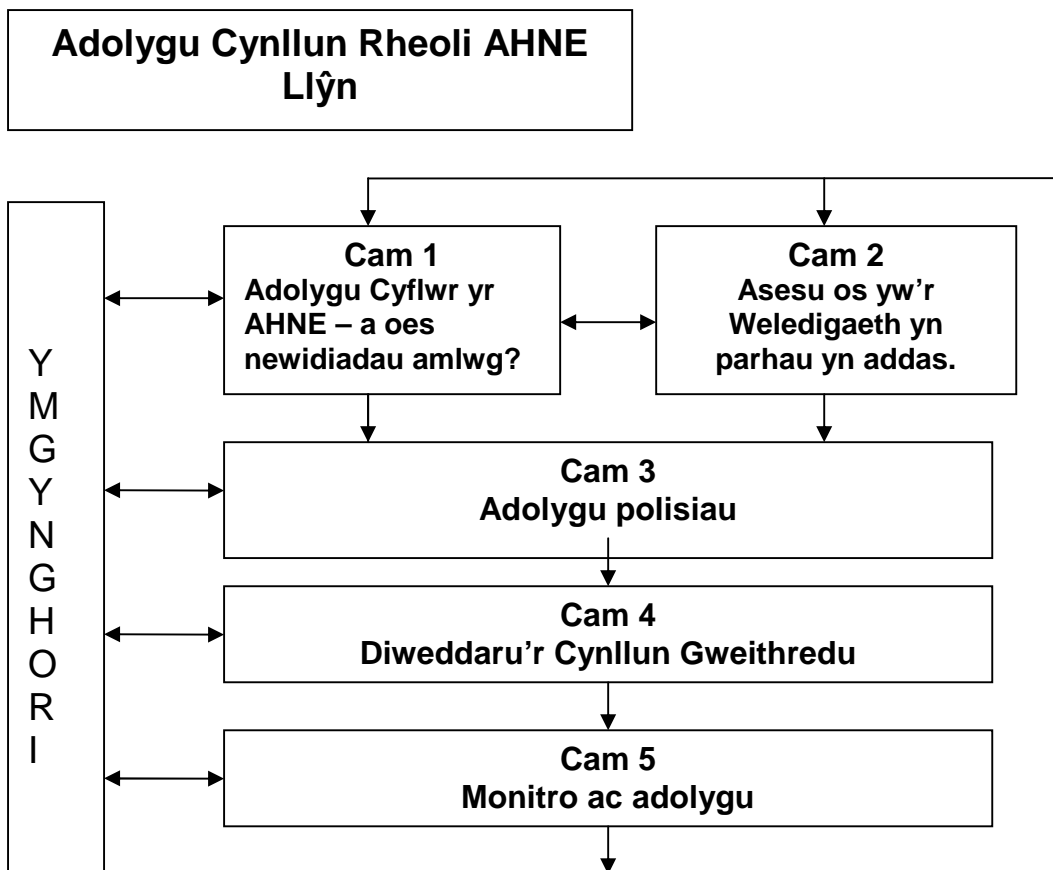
Adolygu Cynllun Rheoli AHNE Llŷn

YMGYNGHORI

Cam 1
Adolygu Cyflwr yr AHNE – a oes newidiadau amlwg?

Cam 2
Asesu os yw'r Weledigaeth yn parhau yn addas.

Cam 3
Adolygu polisiau

Cam 4
Diweddaru'r Cynllun Gweithredu

Cam 5
Monitro ac adolygu